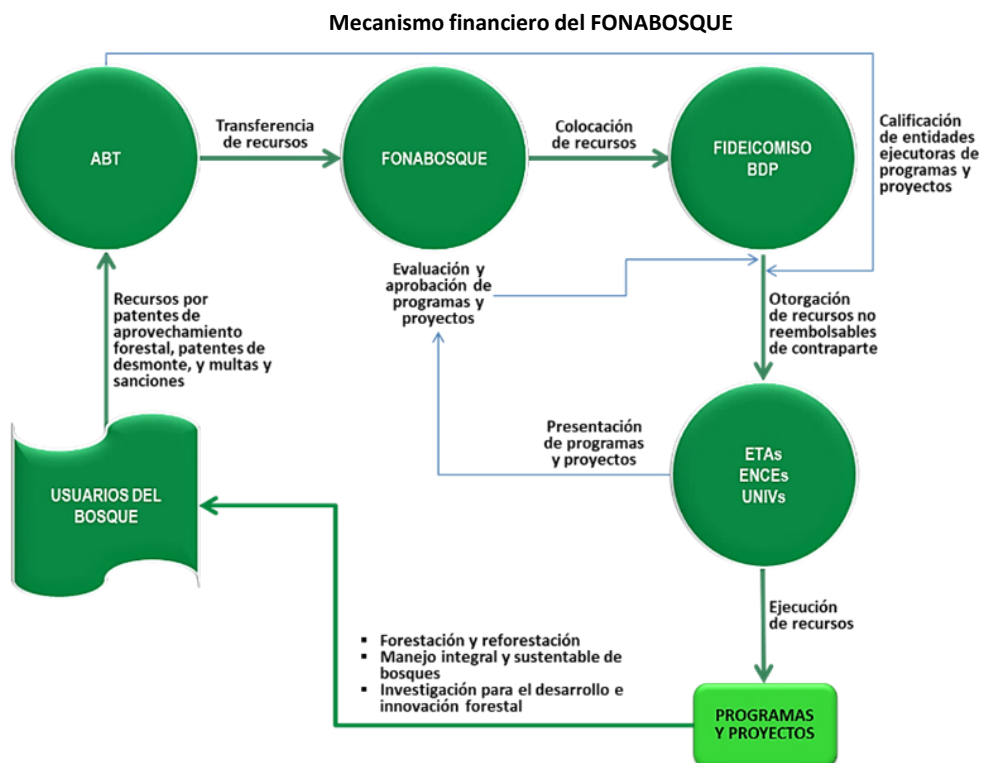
Mecanismo financiero del FONABOSQUE

ABT

Transferencia de recursos

FONABOSQUE

Colocación de recursos

FIDEICOMISO BDP

Calificación de entidades ejecutoras de programas y proyectos

Evaluación y aprobación de programas y proyectos

Otorgación de recursos no reembolsables de contraparte

Recursos por patentes de aprovechamiento forestal, patentes de desmonte, y multas y sanciones

Presentación de programas y proyectos

ETAs
ENCEs
UNIVs

USUARIOS DEL BOSQUE

Ejecución de recursos

▪ Forestación y reforestación
▪ Manejo integral y sustentable de bosques
▪ Investigación para el desarrollo e innovación forestal

PROGRAMAS Y PROYECTOS